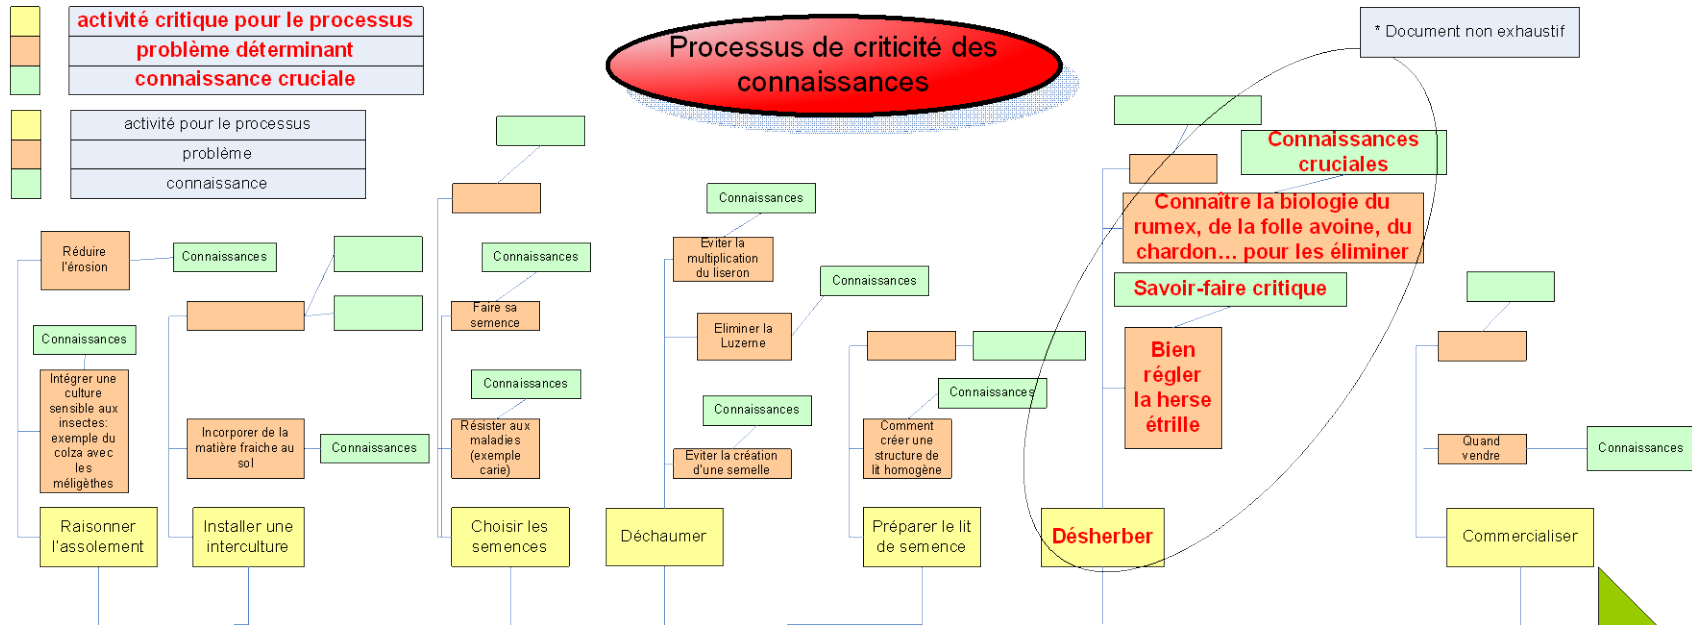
activité critique pour le processus
problème déterminant
connaissance cruciale

activité pour le processus
problème
connaissance

Processus de criticité des connaissances

* Document non exhaustif

Réduire l'érosion
Connaissances
Connaissances
Intégrer une culture sensible aux insectes: exemple du colza avec les méligèthes
Raisonner l'assolement

Incorporer de la matière fraiche au sol
Connaissances
Installer une interculture

Connaissances
Faire sa semence
Connaissances
Résister aux maladies (exemple carie)
Choisir les semences

Connaissances
Eviter la multiplication du liseron
Connaissances
Eliminer la Luzerne
Connaissances
Eviter la création d'une semelle
Déchaumer

Connaissances
Comment créer une structure de lit homogène
Préparer le lit de semence

Connaissances cruciales
Connaître la biologie du rumex, de la folle avoine, du chardon… pour les éliminer
Savoir-faire critique
Bien régler la herse étrille
Désherber

Quand vendre
Connaissances
Commercialiser